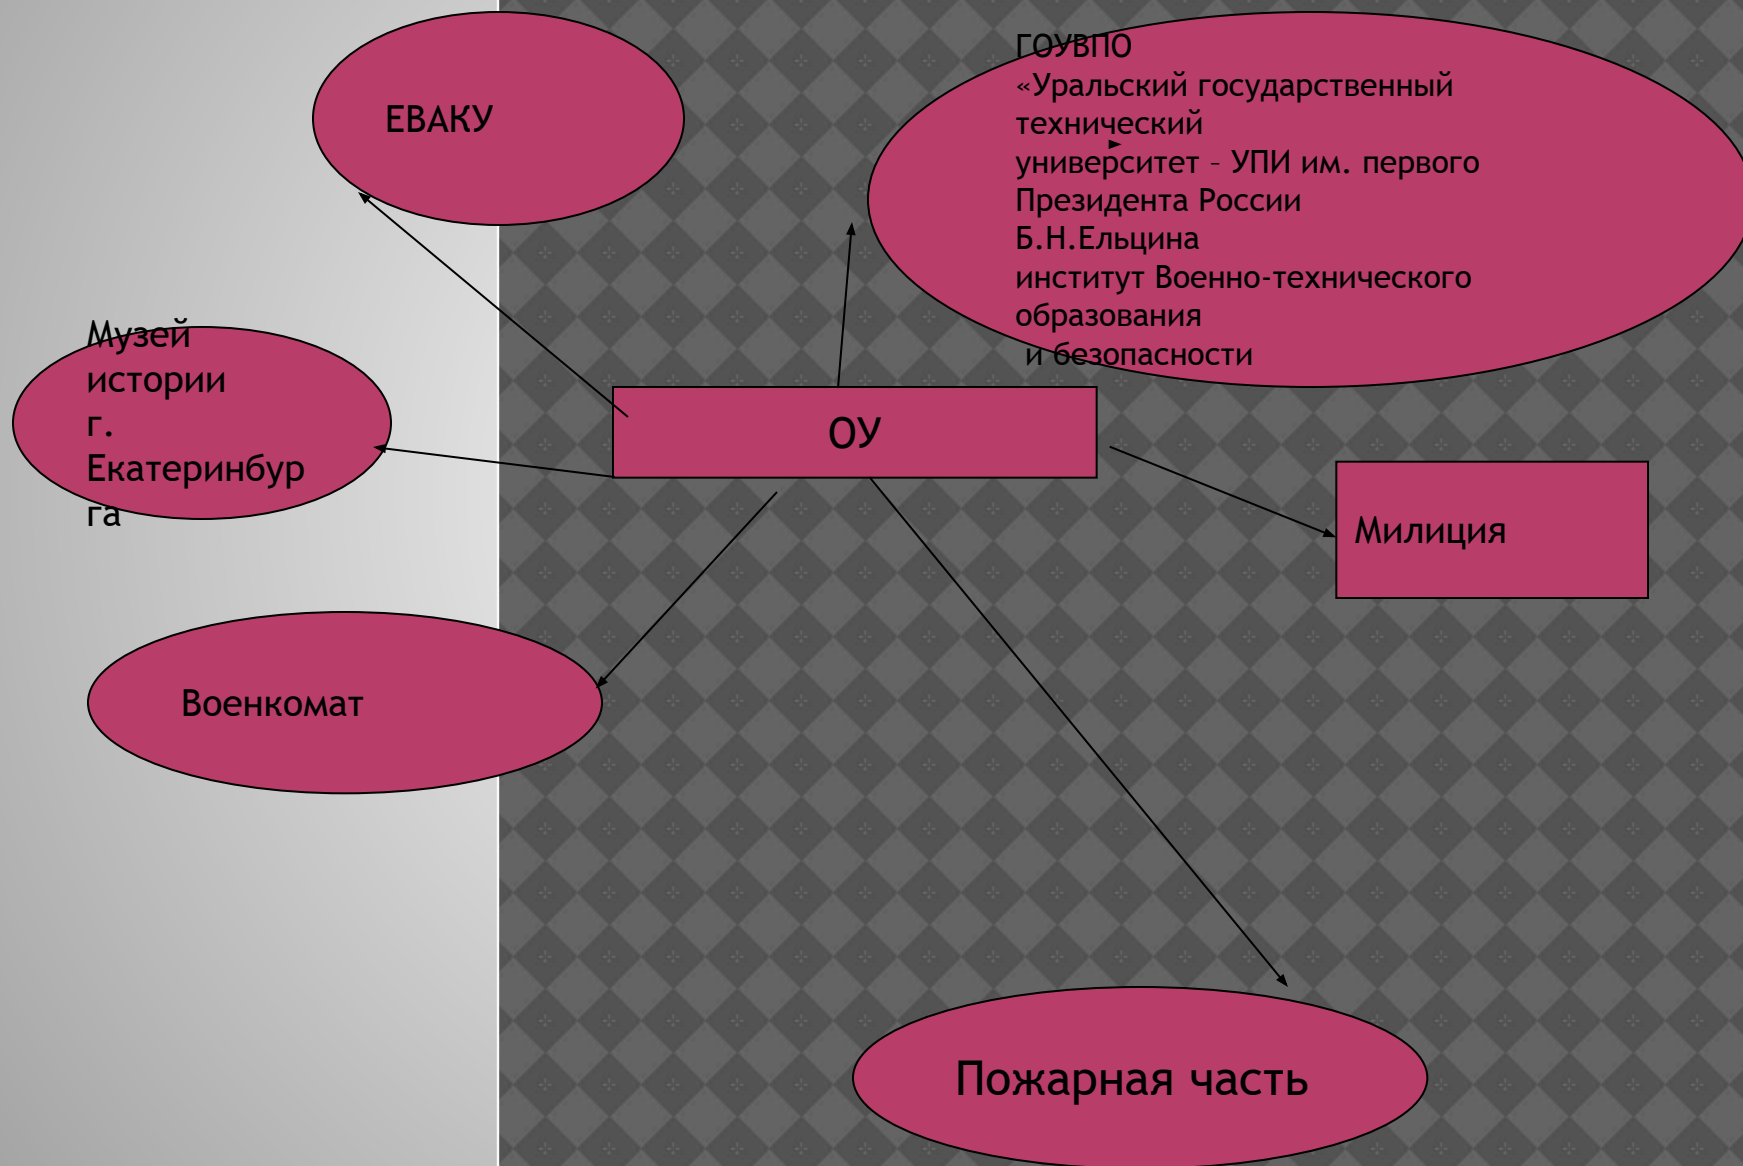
ЕВАКУ

ГОУВПО
«Уральский государственный технический
университет – УПИ им. первого Президента России
Б.Н.Ельцина
институт Военно-технического образования
и безопасности

Музей истории г. Екатеринбурга

ОУ

Милиция

Военкомат

Пожарная часть